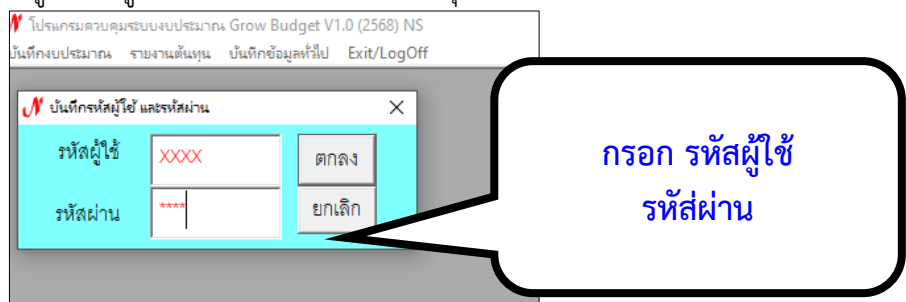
โปรแกรมควบคุมระบบงบประมาณ Grow Budget V1.0 (2568) NS
บันทึกงบประมาณ รายงานต้นทุน บันทึกข้อมูลทั่วไป Exit/LogOff

บันทึกรหัสผู้ใช้ และรหัสผ่าน
X
รหัสผู้ใช้ XXXX ตกลง
รหัสผ่าน **** ยกเลิก

กรอก รหัสผู้ใช้
รหัสผ่าน